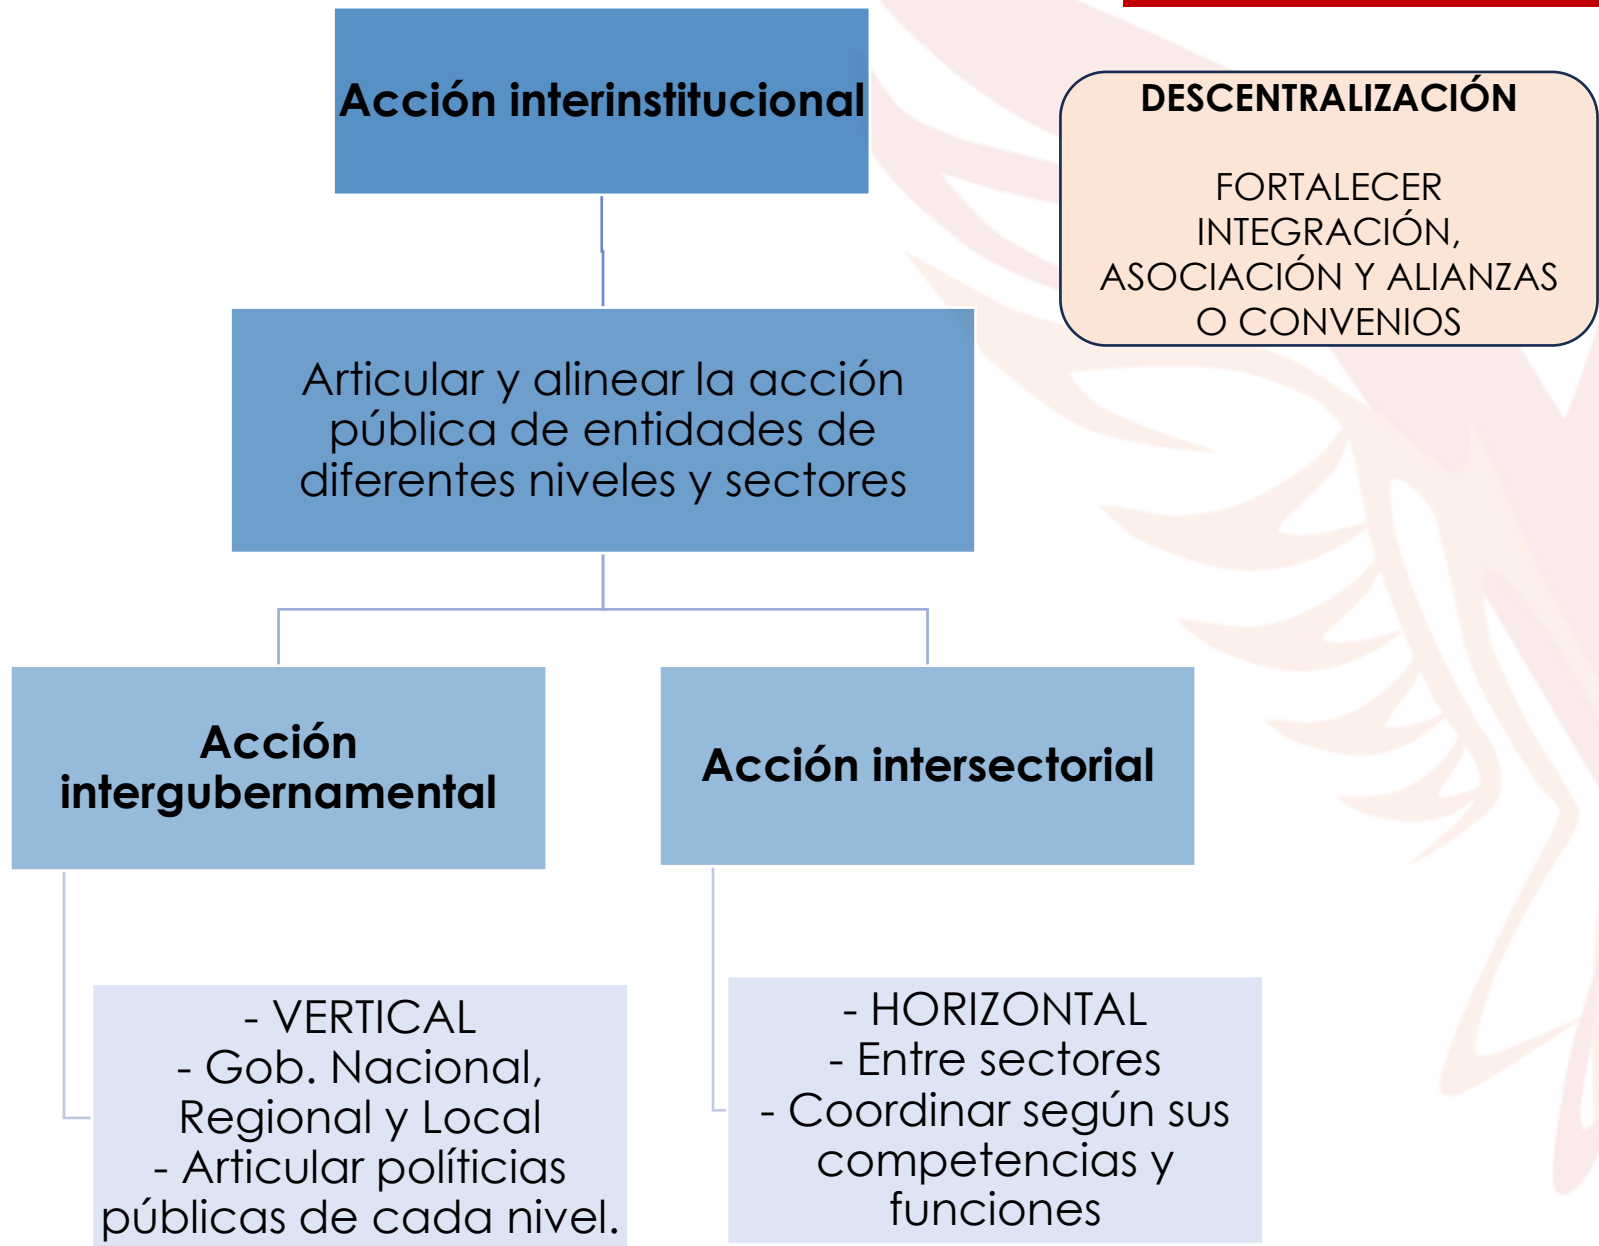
Acción interinstitucional

DESCENTRALIZACIÓN

FORTALECER INTEGRACIÓN, ASOCIACIÓN Y ALIANZAS O CONVENIOS

Articular y alinear la acción pública de entidades de diferentes niveles y sectores

Acción intergubernamental

Acción intersectorial

- VERTICAL
- Gob. Nacional, Regional y Local
- Articular políticias públicas de cada nivel.

- HORIZONTAL
- Entre sectores
- Coordinar según sus competencias y funciones